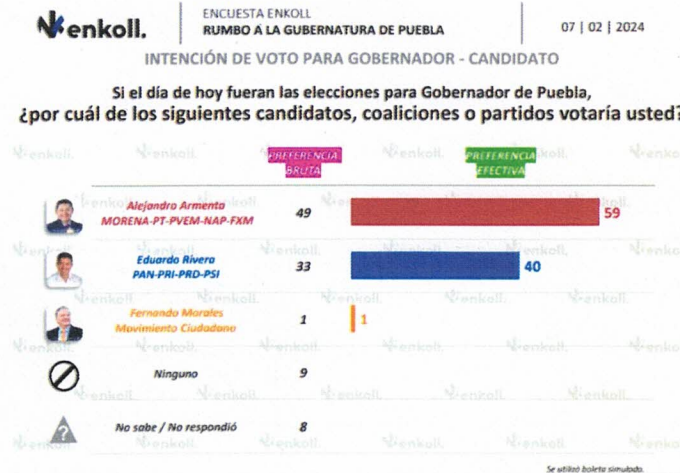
enkoll.

ENCUESTA ENKOLL
RUMBO A LA GUBERNATURA DE PUEBLA

07 | 02 | 2024

INTENCIÓN DE VOTO PARA GOBERNADOR - CANDIDATO

Si el día de hoy fueran las elecciones para Gobernador de Puebla, ¿por cuál de los siguientes candidatos, coaliciones o partidos votaría usted?

PREFERENCIA BRUTA

PREFERENCIA EFECTIVA

Alejandro Armenta
MORENA-PT-PVEM-NAP-FXM
49
59

Eduardo Rivera
PAN-PRI-PRD-PSI
33
40

Fernando Morales
Movimiento Ciudadano
1
1

Ninguno
9

No sabe / No respondió
8

Se utilizó boleta simulada.